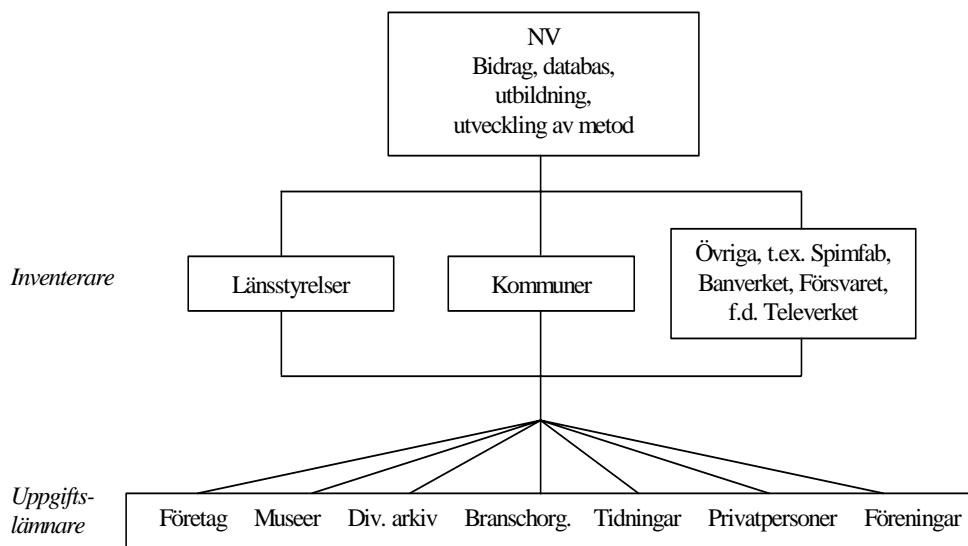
NV
Bidrag, databas, utbildning, utveckling av metod

Inventerare

Länsstyrelser

Kommuner

Övriga, t.ex. Spimfab, Banverket, Försvaret, f.d. Televerket

Uppgiftslämnare

Företag Museer Div. arkiv Branschorg. Tidningar Privatpersoner Föreningar